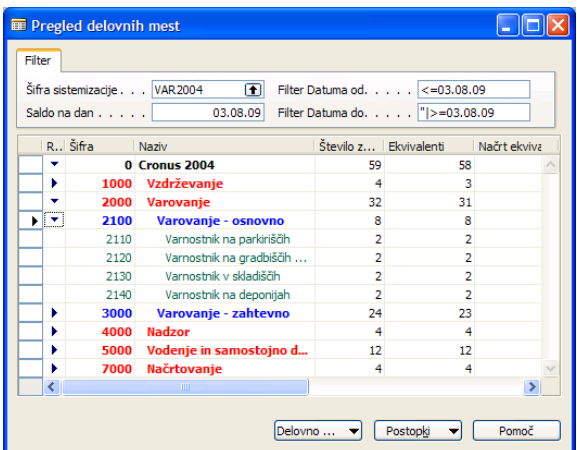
Pregled delovnih mest

Filter

Šifra sistemizacije . . . VAR2004
Saldo na dan . . . . . 03.08.09
Filter Datuma od. . . . . <=03.08.09
Filter Datuma do. . . . . "|>=03.08.09

| R... | Šifra | Naziv | Število z... | Ekvivalenti | Načrt ekviva |
|---|---|---|---|---|---|
| | 0 | Cronus 2004 | 59 | 58 | |
| | 1000 | Vzdrževanje | 4 | 3 | |
| | 2000 | Varovanje | 32 | 31 | |
| | 2100 | Varovanje - osnovno | 8 | 8 | |
| | 2110 | Varnostnik na parkiriščih | 2 | 2 | |
| | 2120 | Varnostnik na gradbiščih ... | 2 | 2 | |
| | 2130 | Varnostnik v skladiščih | 2 | 2 | |
| | 2140 | Varnostnik na deponijah | 2 | 2 | |
| | 3000 | Varovanje - zahtevno | 24 | 23 | |
| | 4000 | Nadzor | 4 | 4 | |
| | 5000 | Vodenje in samostojno d... | 12 | 12 | |
| | 7000 | Načrtovanje | 4 | 4 | |

Delovno ... Postopki Pomoč